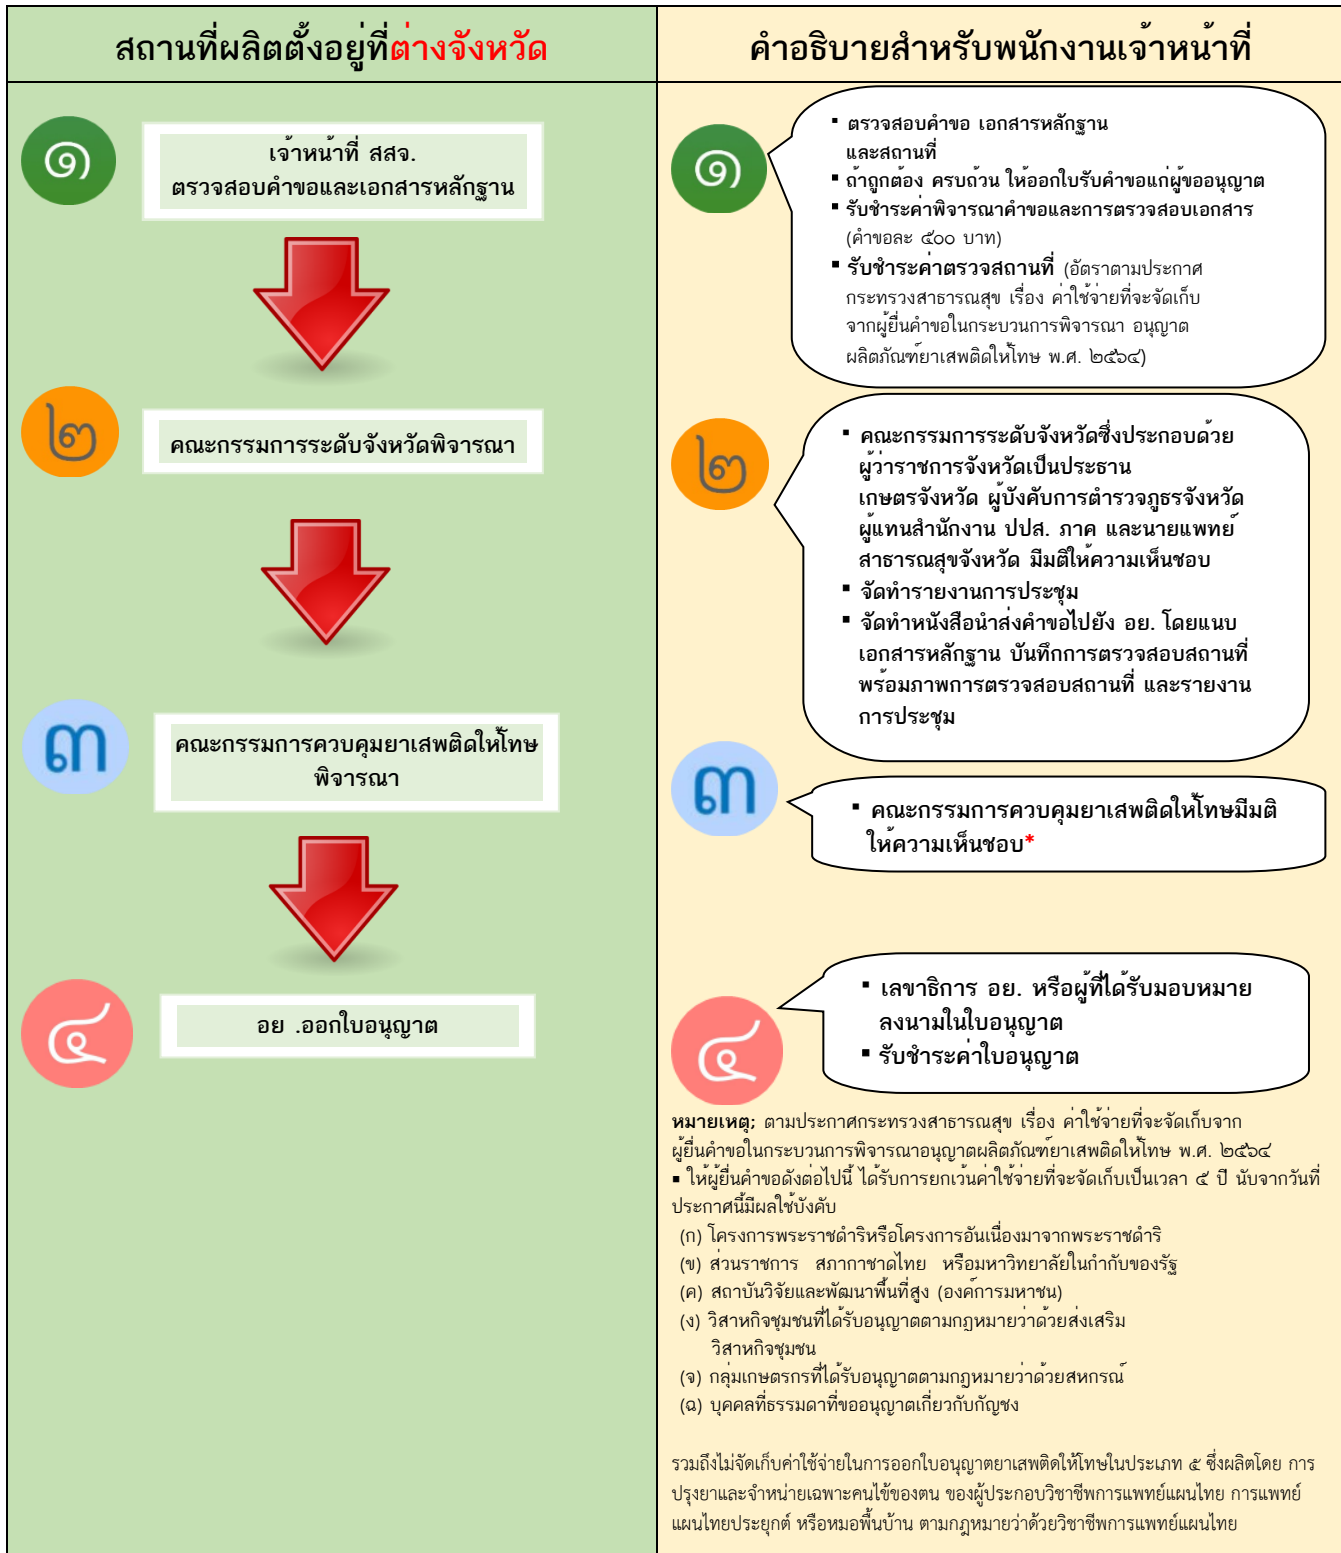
| สถานที่ผลิตตั้งอยู่ที่ต่างจังหวัด | คำอธิบายสำหรับพนักงานเจ้าหน้าที่ |
|---|---|

๑

เจ้าหน้าที่ สสจ.
ตรวจสอบคำขอและเอกสารหลักฐาน

๒

คณะกรรมการระดับจังหวัดพิจารณา

๓

คณะกรรมการควบคุมยาเสพติดให้โทษ
พิจารณา

๔

อย .ออกใบอนุญาต

๑

▪ ตรวจสอบคำขอ เอกสารหลักฐาน และสถานที่
▪ ถ้าถูกต้อง ครบถ้วน ให้ออกใบรับคำขอแก่ผู้ขออนุญาต
▪ รับชำระค่าพิจารณาคำขอและการตรวจสอบเอกสาร (คำขอละ ๕๐๐ บาท)
▪ รับชำระค่าตรวจสถานที่ (อัตราตามประกาศกระทรวงสาธารณสุข เรื่อง ค่าใช้จ่ายที่จะจัดเก็บจากผู้ยื่นคำขอในกระบวนการพิจารณา อนุญาตผลิตภัณฑ์ยาเสพติดให้โทษ พ.ศ. ๒๕๖๔)

๒

▪ คณะกรรมการระดับจังหวัดซึ่งประกอบด้วยผู้ว่าราชการจังหวัดเป็นประธาน เกษตรจังหวัด ผู้บังคับการตำรวจภูธรจังหวัด ผู้แทนสำนักงาน ปปส. ภาค และนายแพทย์สาธารณสุขจังหวัด มีมติให้ความเห็นชอบ
▪ จัดทำรายงานการประชุม
▪ จัดทำหนังสือนำส่งคำขอไปยัง อย. โดยแนบเอกสารหลักฐาน บันทึกการตรวจสอบสถานที่ พร้อมภาพการตรวจสอบสถานที่ และรายงานการประชุม

๓

▪ คณะกรรมการควบคุมยาเสพติดให้โทษมีมติให้ความเห็นชอบ*

๔

▪ เลขาธิการ อย. หรือผู้ที่ได้รับมอบหมายลงนามในใบอนุญาต
▪ รับชำระค่าใบอนุญาต

หมายเหตุ; ตามประกาศกระทรวงสาธารณสุข เรื่อง ค่าใช้จ่ายที่จะจัดเก็บจากผู้ยื่นคำขอในกระบวนการพิจารณาอนุญาตผลิตภัณฑ์ยาเสพติดให้โทษ พ.ศ. ๒๕๖๔
▪ ให้ผู้ยื่นคำขอดังต่อไปนี้ ได้รับการยกเว้นค่าใช้จ่ายที่จะจัดเก็บเป็นเวลา ๕ ปี นับจากวันที่ประกาศนี้มีผลใช้บังคับ
(ก) โครงการพระราชดำริหรือโครงการอันเนื่องมาจากพระราชดำริ
(ข) ส่วนราชการ สภากาชาดไทย หรือมหาวิทยาลัยในกำกับของรัฐ
(ค) สถาบันวิจัยและพัฒนาพื้นที่สูง (องค์การมหาชน)
(ง) วิสาหกิจชุมชนที่ได้รับอนุญาตตามกฎหมายว่าด้วยส่งเสริมวิสาหกิจชุมชน
(จ) กลุ่มเกษตรกรที่ได้รับอนุญาตตามกฎหมายว่าด้วยสหกรณ์
(ฉ) บุคคลที่ธรรมดาที่ขออนุญาตเกี่ยวกับกัญชง

รวมถึงไม่จัดเก็บค่าใช้จ่ายในการออกใบอนุญาตยาเสพติดให้โทษในประเภท ๕ ซึ่งผลิตโดย การปรุงยาและจำหน่ายเฉพาะคนไข้ของตน ของผู้ประกอบวิชาชีพการแพทย์แผนไทย การแพทย์แผนไทยประยุกต์ หรือหมอพื้นบ้าน ตามกฎหมายว่าด้วยวิชาชีพการแพทย์แผนไทย